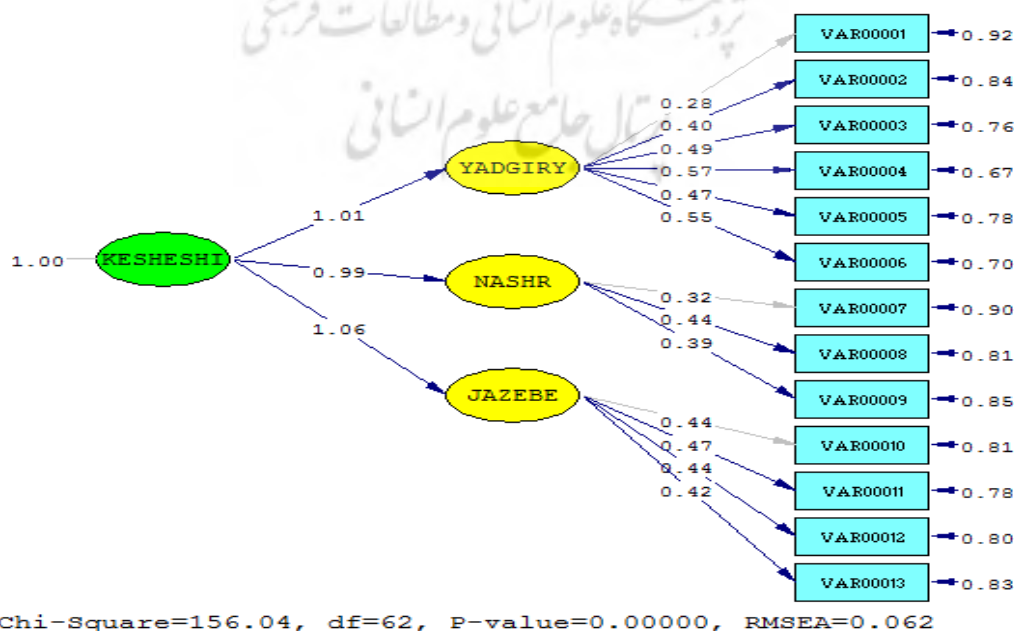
پژوهشگاه علوم انسانی و مطالعات فرهنگی
پرتال جامع علوم انسانی

1.00
KESHESHI
1.01
0.99
1.06
YADGIRY
NASHR
JAZEBE
0.28
0.40
0.49
0.57
0.47
0.55
0.32
0.44
0.39
0.44
0.47
0.44
0.42
VAR00001 0.92
VAR00002 0.84
VAR00003 0.76
VAR00004 0.67
VAR00005 0.78
VAR00006 0.70
VAR00007 0.90
VAR00008 0.81
VAR00009 0.85
VAR00010 0.81
VAR00011 0.78
VAR00012 0.80
VAR00013 0.83

Chi-Square=156.04, df=62, P-value=0.00000, RMSEA=0.062